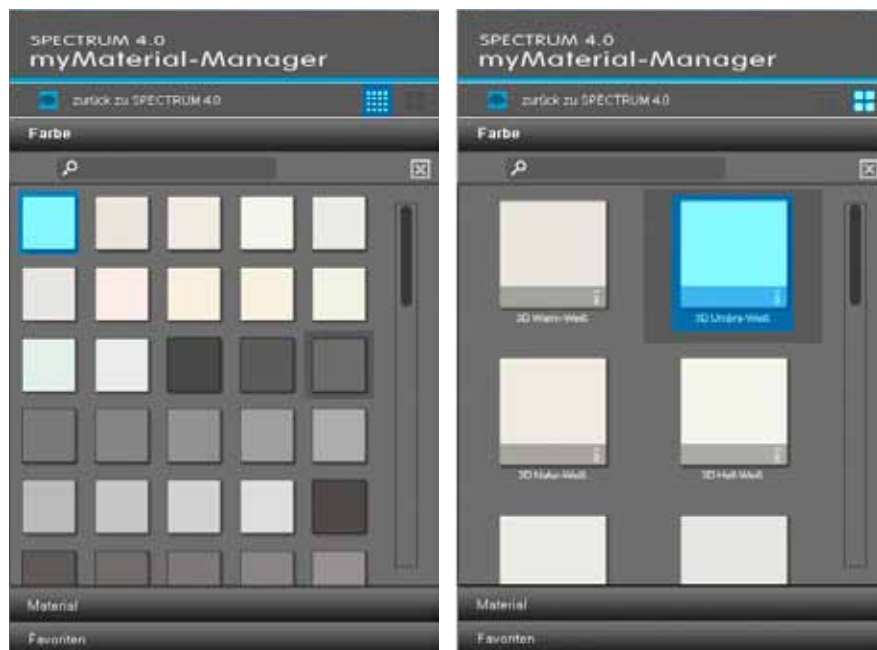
SPECTRUM 4.0
myMaterial-Manager

zurück zu SPECTRUM 4.0

Farbe

Material

Favoriten

SPECTRUM 4.0
myMaterial-Manager

zurück zu SPECTRUM 4.0

Farbe

3D Warm-Weiß

3D Umbra-Weiß

3D Natur-Weiß

3D Hell-Weiß

Material

Favoriten